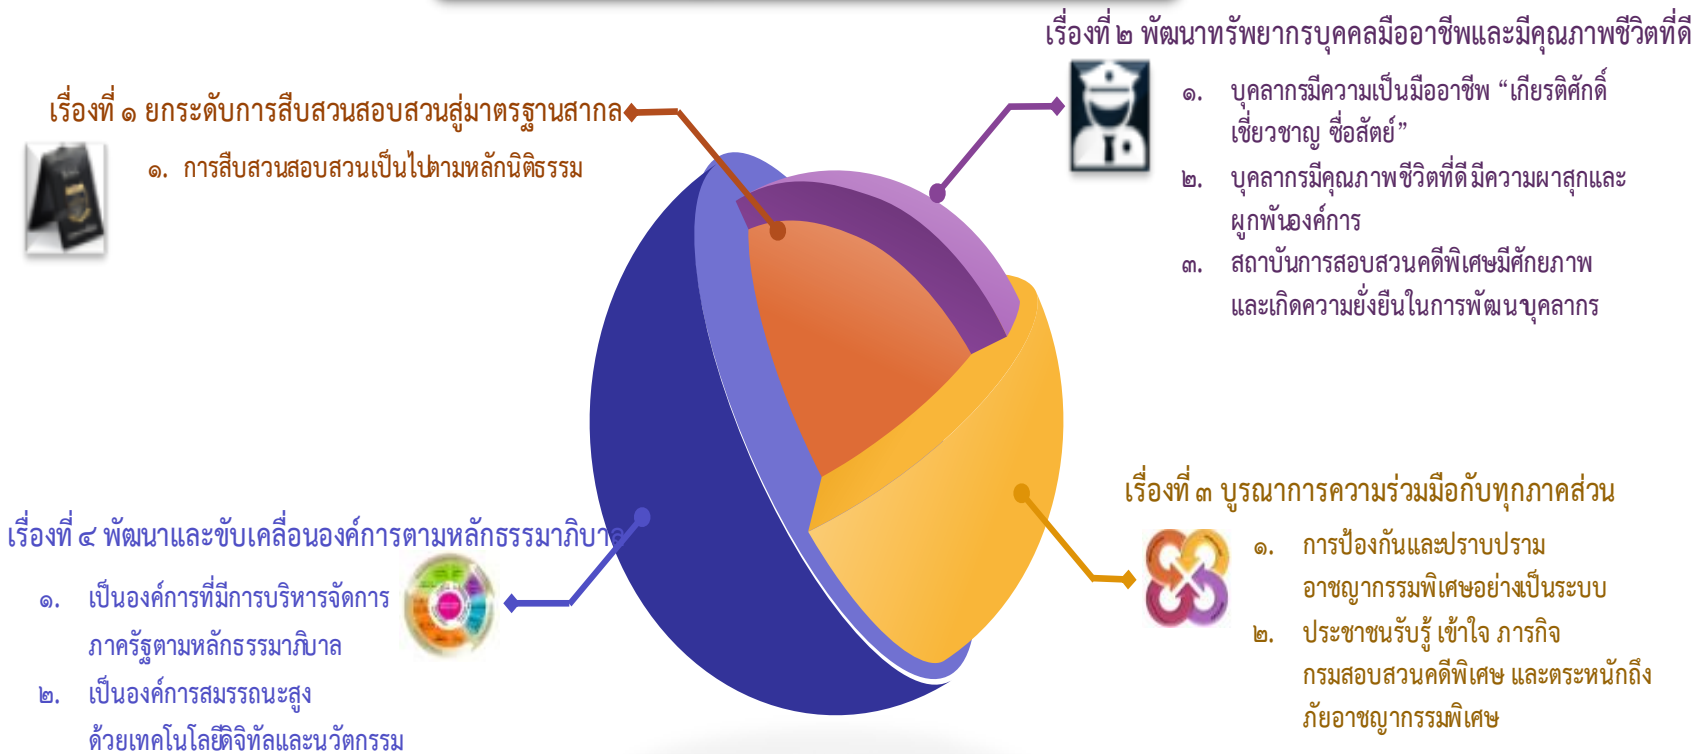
เรื่องที่ ๑ ยกระดับการสืบสวนสอบสวนสู่มาตรฐานสากล

๑. การสืบสวนสอบสวนเป็นไปตามหลักนิติธรรม

เรื่องที่ ๒ พัฒนาทรัพยากรบุคคลมืออาชีพและมีคุณภาพชีวิตที่ดี

๑. บุคลากรมีความเป็นมืออาชีพ "เกียรติศักดิ์ เชี่ยวชาญ ซื่อสัตย์"

๒. บุคลากรมีคุณภาพชีวิตที่ดี มีความผาสุกและผูกพันองค์การ

๓. สถาบันการสอบสวนคดีพิเศษมีศักยภาพ และเกิดความยั่งยืนในการพัฒนบุคลากร

เรื่องที่ ๓ บูรณาการความร่วมมือกับทุกภาคส่วน

๑. การป้องกันและปราบปราม อาชญากรรมพิเศษอย่างเป็นระบบ

๒. ประชาชนรับรู้ เข้าใจ ภารกิจ กรมสอบสวนคดีพิเศษ และตระหนักถึง ภัยอาชญากรรมพิเศษ

เรื่องที่ ๔ พัฒนาและขับเคลื่อนองค์การตามหลักธรรมาภิบาล

๑. เป็นองค์การที่มีการบริหารจัดการ ภาครัฐตามหลักธรรมาภิบาล

๒. เป็นองค์การสมรรถนะสูง ด้วยเทคโนโลยีดิจิทัลและนวัตกรรม